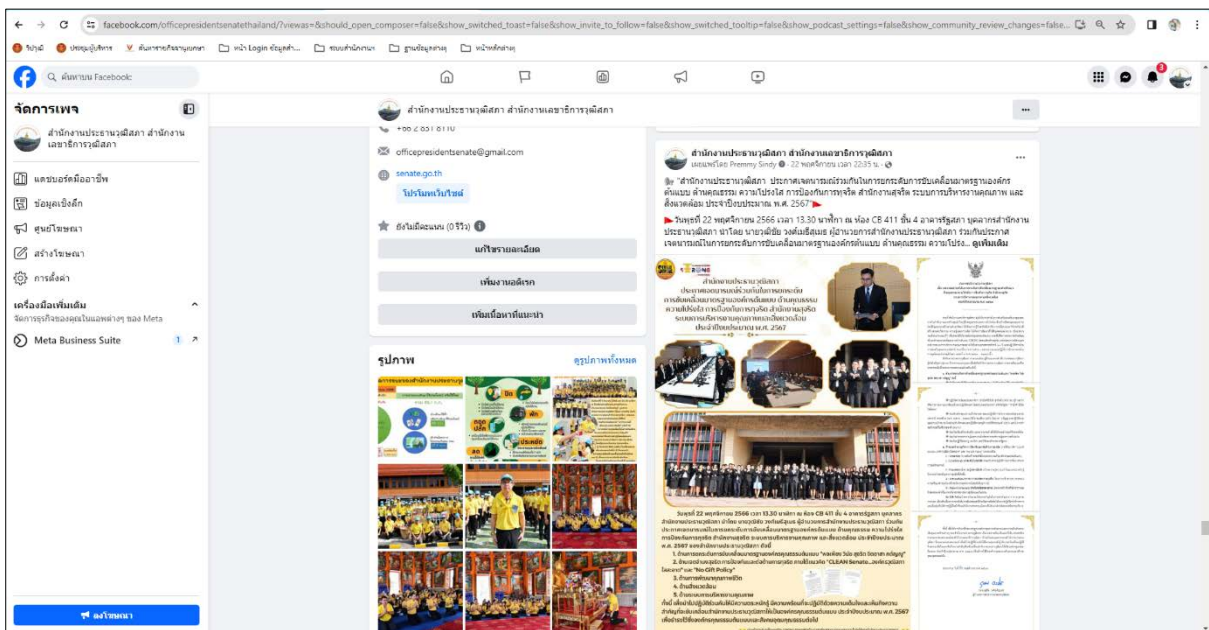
facebook.com/officepresidentsenatethailand/?viewas=&should_open_composer=false&show_switched_toast=false&show_invite_to_follow=false&show_switched_tooltip=false&show_podcast_settings=false&show_community_review_changes=false...

วันลา ประชุมผู้บริหาร ค้นหาทะเบียนเอกสาร หน้า Login ข้อมูลสำ... ระบบสำนักงาน ฐานข้อมูลต่างๆ หน้าหลักส่วนๆ

ค้นหาบน Facebook

3

จัดการเพจ

สำนักงานประธานวุฒิสภา สำนักงานเลขาธิการวุฒิสภา

แดชบอร์ดมืออาชีพ

ข้อมูลเชิงลึก

ศูนย์โฆษณา

สร้างโฆษณา

การตั้งค่า

เครื่องมือเพิ่มเติม

จัดการธุรกิจของคุณในแอพต่างๆ ของ Meta

Meta Business Suite 1

ลงโฆษณา

สำนักงานประธานวุฒิสภา สำนักงานเลขาธิการวุฒิสภา

+66 2 831 8110

officepresidentsenate@gmail.com

senate.go.th

โปรโมทเว็บไซต์

ยังไม่มีคะแนน (0 รีวิว)

แก้ไขรายละเอียด

เพิ่มงานอดิเรก

เพิ่มเนื้อหาที่แนะนำ

รูปภาพ

ดูรูปภาพทั้งหมด

สำนักงานประธานวุฒิสภา สำนักงานเลขาธิการวุฒิสภา

เผยแพร่โดย Preemmy Sindy · 22 พฤศจิกายน เวลา 22:35 น.

"สำนักงานประธานวุฒิสภา ประกาศเจตนารมณ์ร่วมกันในการยกระดับการขับเคลื่อนมาตรฐานองค์กรต้นแบบ ด้านคุณธรรม ความโปร่งใส การป้องกันการทุจริต สำนักงานสุจริต ระบบการบริหารงานคุณภาพ และสิ่งแวดล้อม ประจำปีงบประมาณ พ.ศ. 2567"

วันพุธที่ 22 พฤศจิกายน 2566 เวลา 13.30 นาฬิกา ณ ห้อง CB 411 ชั้น 4 อาคารรัฐสภา บุคลากรสำนักงานประธานวุฒิสภา นำโดย นายวุฒิชัย วงศ์เมธีเสมอ ผู้อำนวยการสำนักงานประธานวุฒิสภา ร่วมกันประกาศเจตนารมณ์ในการยกระดับการขับเคลื่อนมาตรฐานองค์กรต้นแบบ ด้านคุณธรรม ความโปร่ง... ดูเพิ่มเติม

สำนักงานประธานวุฒิสภา ประกาศเจตนารมณ์ร่วมกันในการยกระดับการขับเคลื่อนมาตรฐานองค์กรต้นแบบ ด้านคุณธรรม ความโปร่งใส การป้องกันการทุจริต สำนักงานสุจริต ระบบการบริหารงานคุณภาพและสิ่งแวดล้อม ประจำปีงบประมาณ พ.ศ. 2567

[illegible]